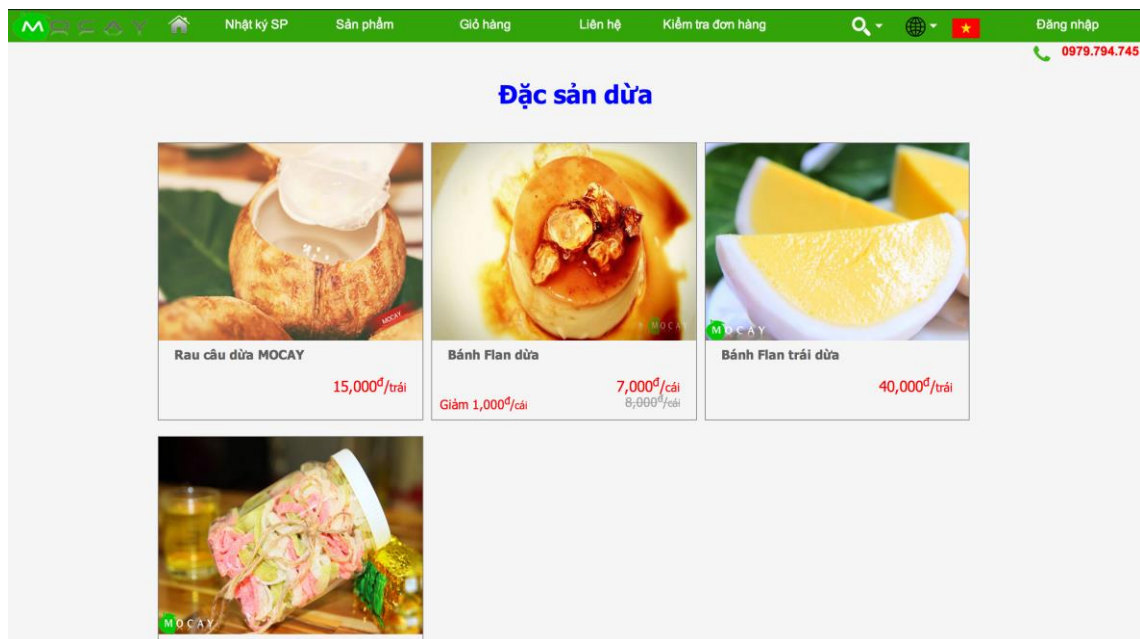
MOCAY Nhật ký SP Sản phẩm Giỏ hàng Liên hệ Kiểm tra đơn hàng Đăng nhập

0979.794.745

Đặc sản dừa

MOCAY

Rau câu dừa MOCAY

15,000$^{đ}$/trái

MOCAY

Bánh Flan dừa

7,000$^{đ}$/cái

Giảm 1,000$^{đ}$/cái

8,000$^{đ}$/cái

MOCAY

Bánh Flan trái dừa

40,000$^{đ}$/trái

MOCAY